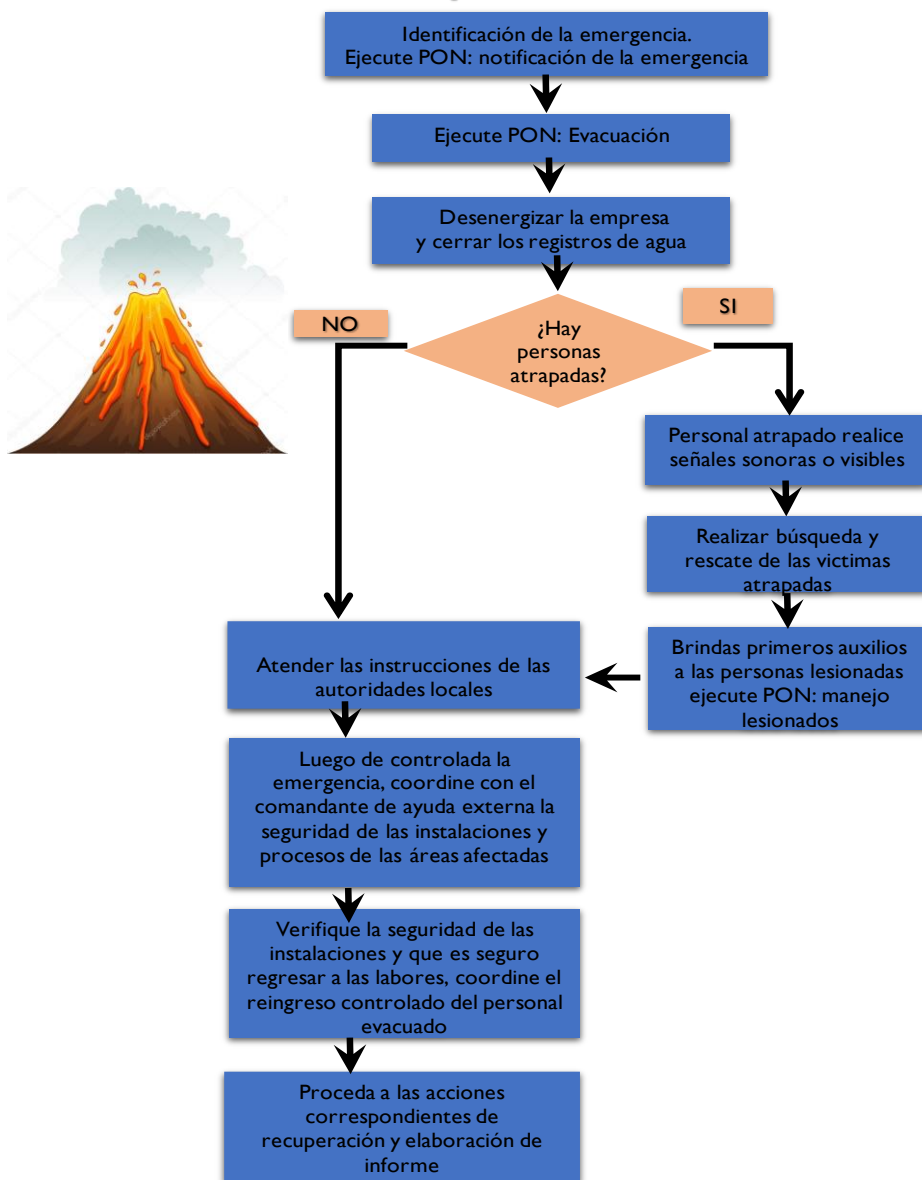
Identificación de la emergencia.
Ejecute PON: notificación de la emergencia

Ejecute PON: Evacuación

Desenergizar la empresa y cerrar los registros de agua

NO

¿Hay personas atrapadas?

SI

Personal atrapado realice señales sonoras o visibles

Realizar búsqueda y rescate de las victimas atrapadas

Brindas primeros auxilios a las personas lesionadas ejecute PON: manejo lesionados

Atender las instrucciones de las autoridades locales

Luego de controlada la emergencia, coordine con el comandante de ayuda externa la seguridad de las instalaciones y procesos de las áreas afectadas

Verifique la seguridad de las instalaciones y que es seguro regresar a las labores, coordine el reingreso controlado del personal evacuado

Proceda a las acciones correspondientes de recuperación y elaboración de informe